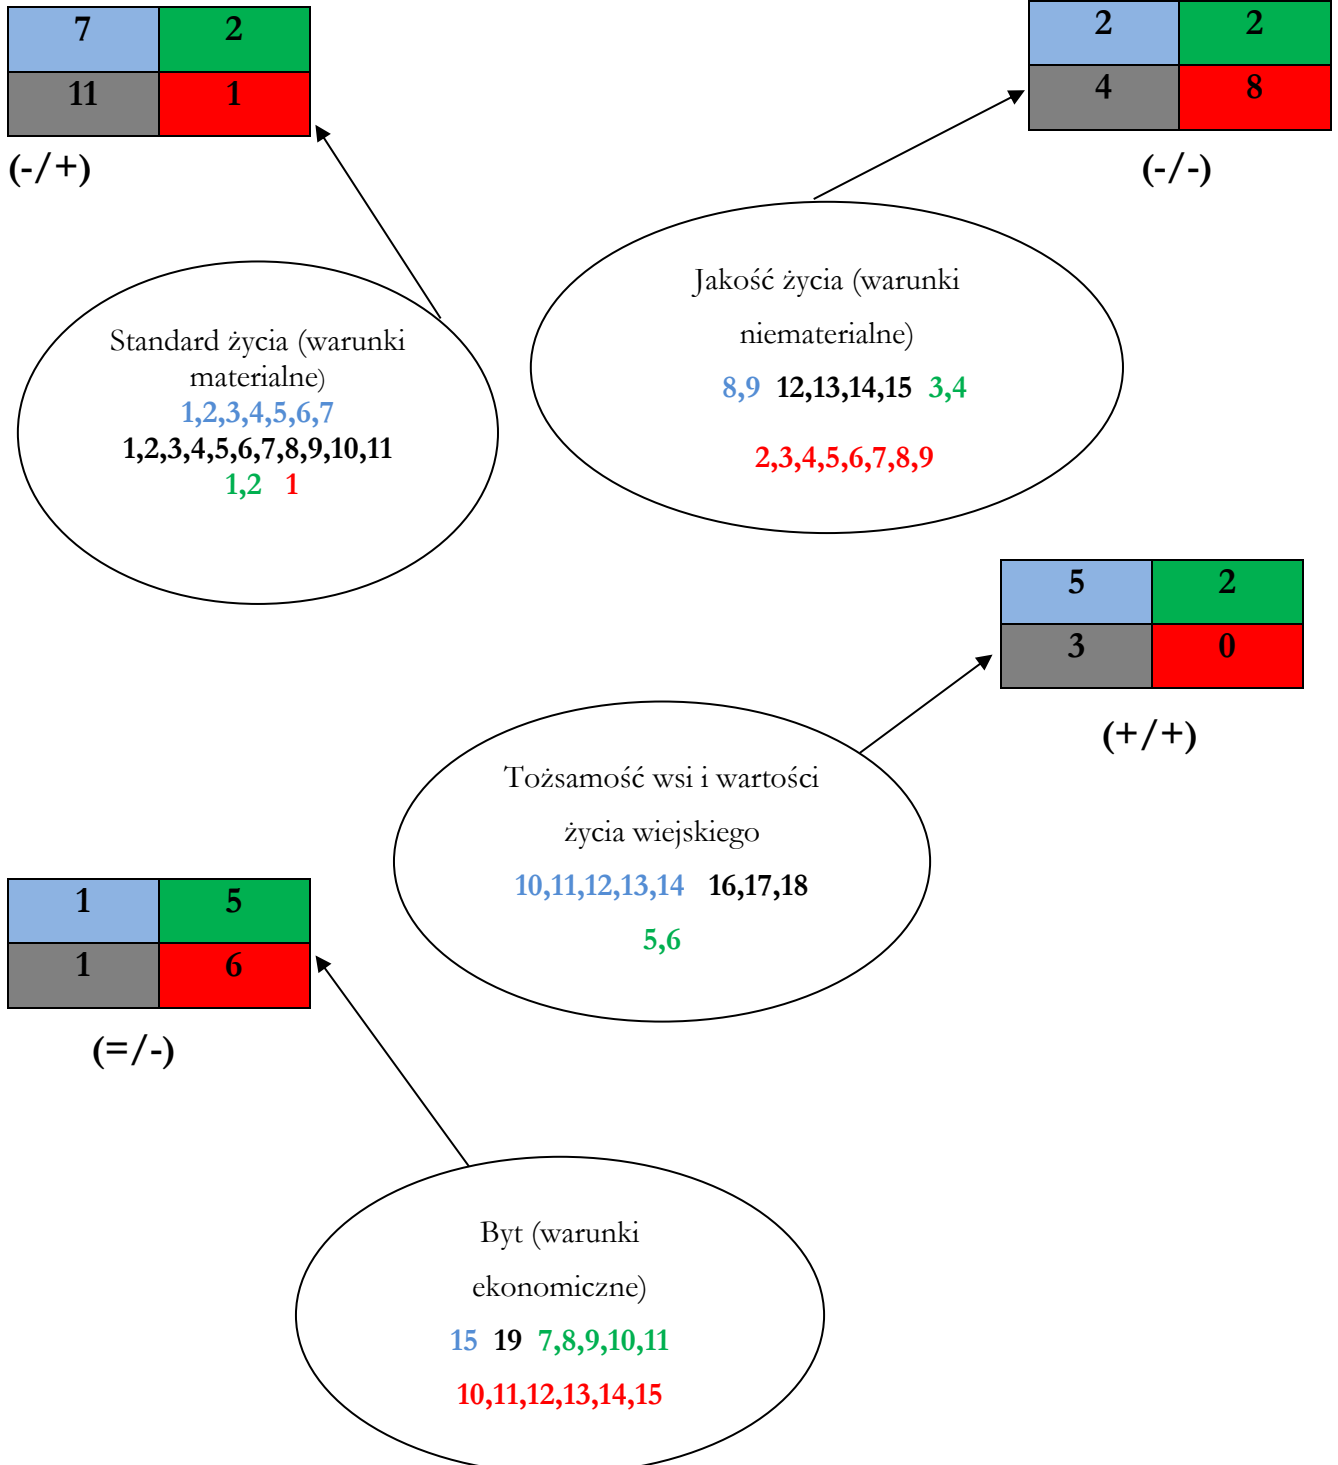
| 7 | 2 |
|---|---|
| 11 | 1 |

(-/+)

| 2 | 2 |
|---|---|
| 4 | 8 |

(-/-)

Jakość życia (warunki niematerialne)
8,9 12,13,14,15 3,4
2,3,4,5,6,7,8,9

Standard życia (warunki materialne)
1,2,3,4,5,6,7
1,2,3,4,5,6,7,8,9,10,11
1,2 1

| 5 | 2 |
|---|---|
| 3 | 0 |

(+/+)

Tożsamość wsi i wartości życia wiejskiego
10,11,12,13,14 16,17,18
5,6

| 1 | 5 |
|---|---|
| 1 | 6 |

(=/-)

Byt (warunki ekonomiczne)
15 19 7,8,9,10,11
10,11,12,13,14,15